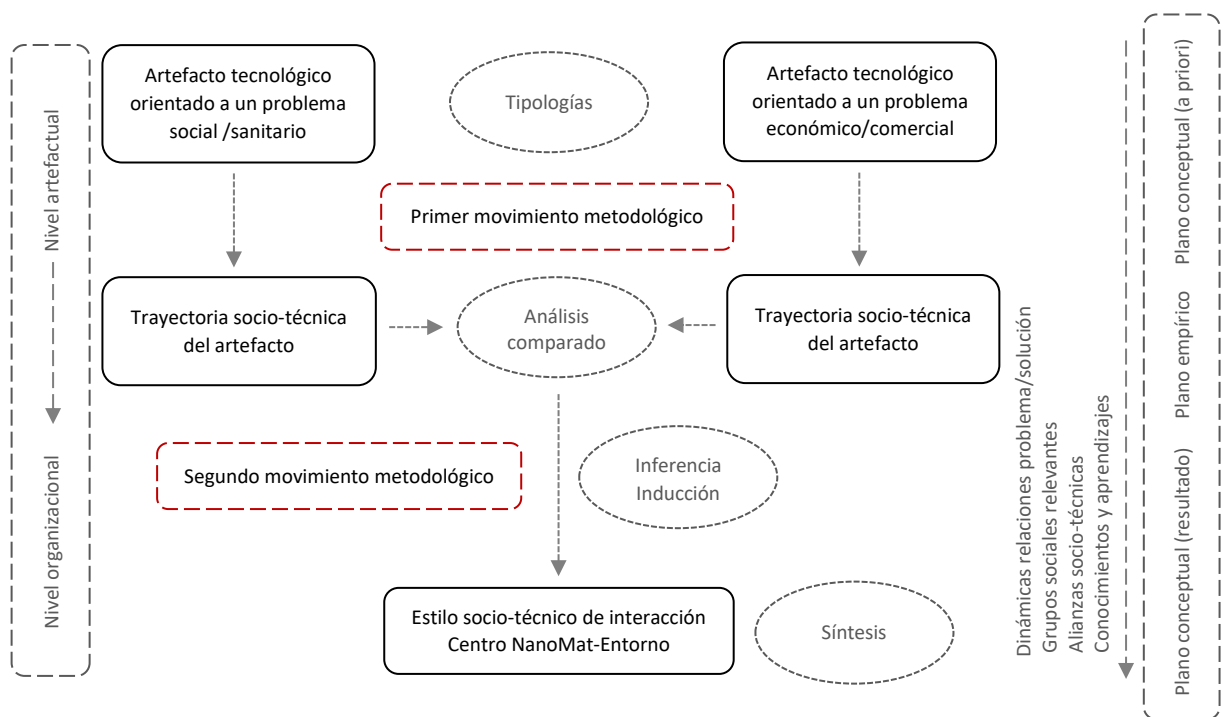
Nivel artefactual

Nivel organizacional

Artefacto tecnológico orientado a un problema social /sanitario

Tipologías

Artefacto tecnológico orientado a un problema económico/comercial

Primer movimiento metodológico

Trayectoria socio-técnica del artefacto

Análisis comparado

Trayectoria socio-técnica del artefacto

Segundo movimiento metodológico

Inferencia Inducción

Estilo socio-técnico de interacción Centro NanoMat-Entorno

Síntesis

Dinámicas relaciones problema/solución
Grupos sociales relevantes
Alianzas socio-técnicas
Conocimientos y aprendizajes

Plano conceptual (a priori)

Plano empírico

Plano conceptual (resultado)